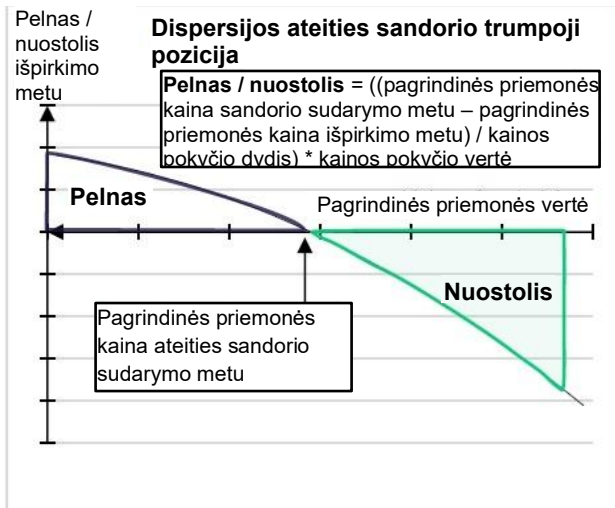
Pelnas / nuostolis išpirkimo metu

Dispersijos ateities sandorio trumpoji pozicija

Pelnas / nuostolis = ((pagrindinės priemonės kaina sandorio sudarymo metu – pagrindinės priemonės kaina išpirkimo metu) / kainos pokyčio dydis) * kainos pokyčio vertė

Pelnas

Pagrindinės priemonės vertė

Nuostolis

Pagrindinės priemonės kaina ateities sandorio sudarymo metu